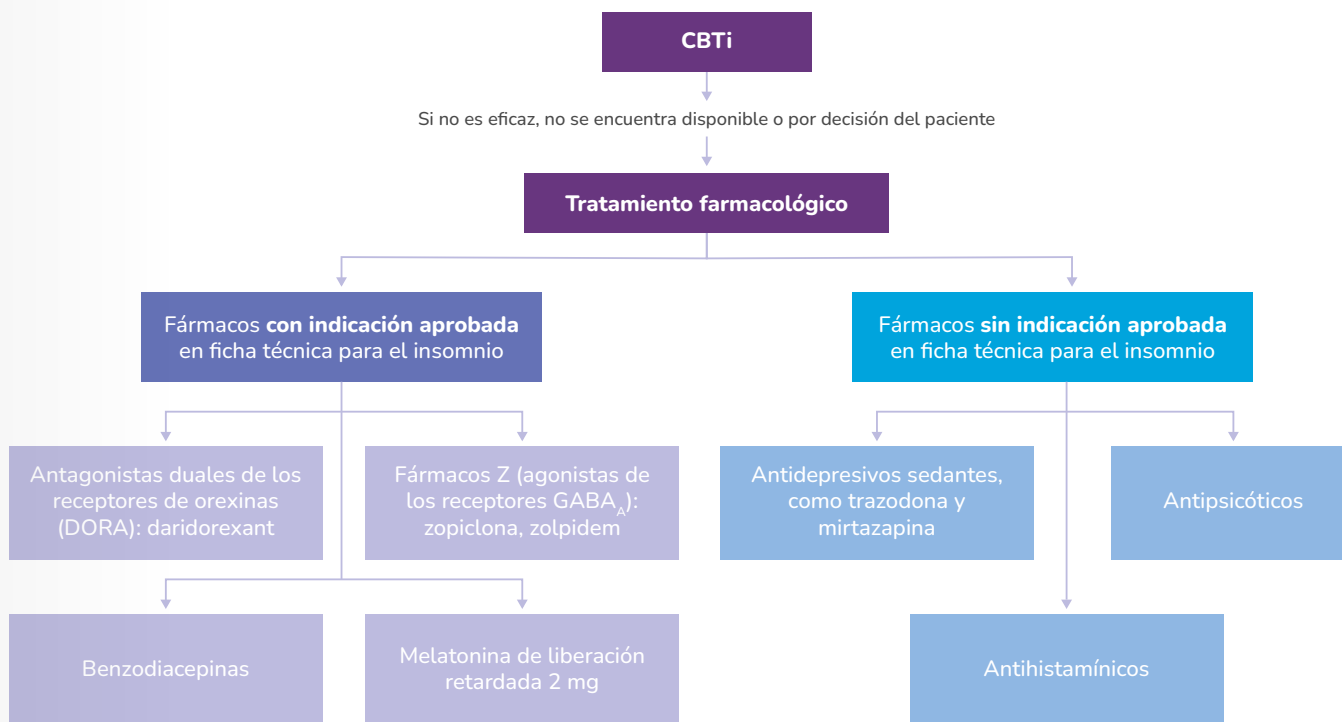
CBTi

Si no es eficaz, no se encuentra disponible o por decisión del paciente

Tratamiento farmacológico

Fármacos **con indicación aprobada** en ficha técnica para el insomnio

Fármacos **sin indicación aprobada** en ficha técnica para el insomnio

Antagonistas duales de los receptores de orexinas (DORA): daridorexant

Fármacos Z (agonistas de los receptores $GABA_A$): zopiclona, zolpidem

Antidepresivos sedantes, como trazodona y mirtazapina

Antipsicóticos

Benzodiacepinas

Melatonina de liberación retardada 2 mg

Antihistamínicos